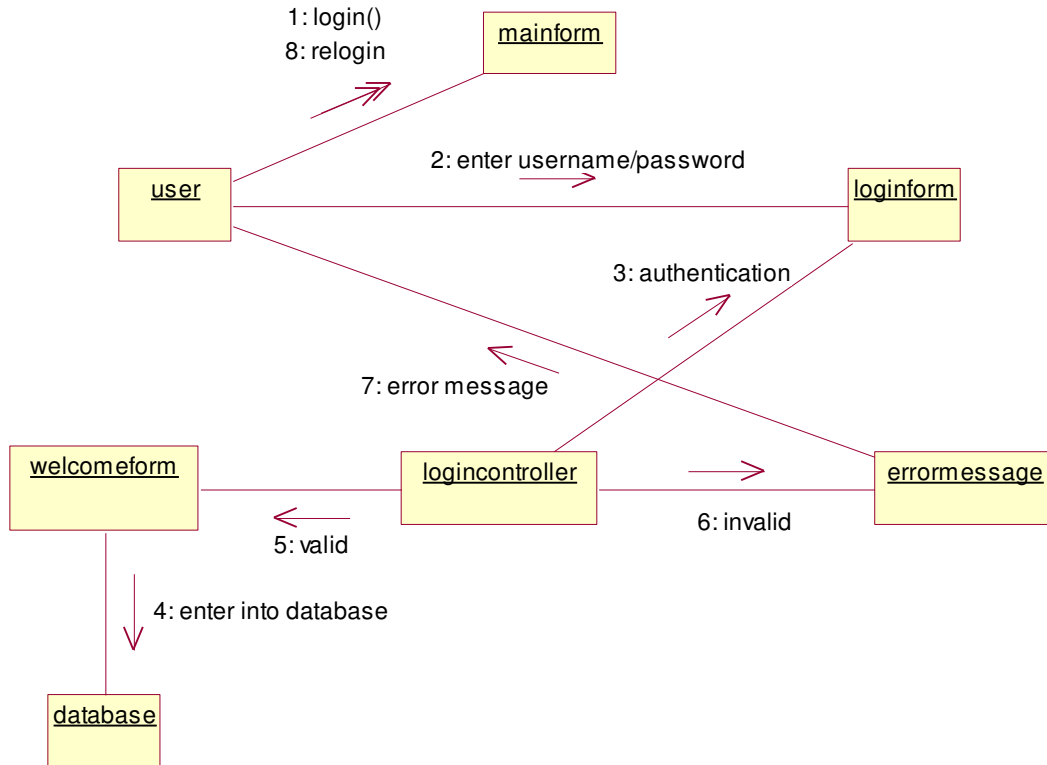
1: login()
8: relogin

mainform

2: enter username/password

user

loginform

3: authentication

7: error message

welcomeform

logincontroller

errormessage

5: valid

6: invalid

4: enter into database

database